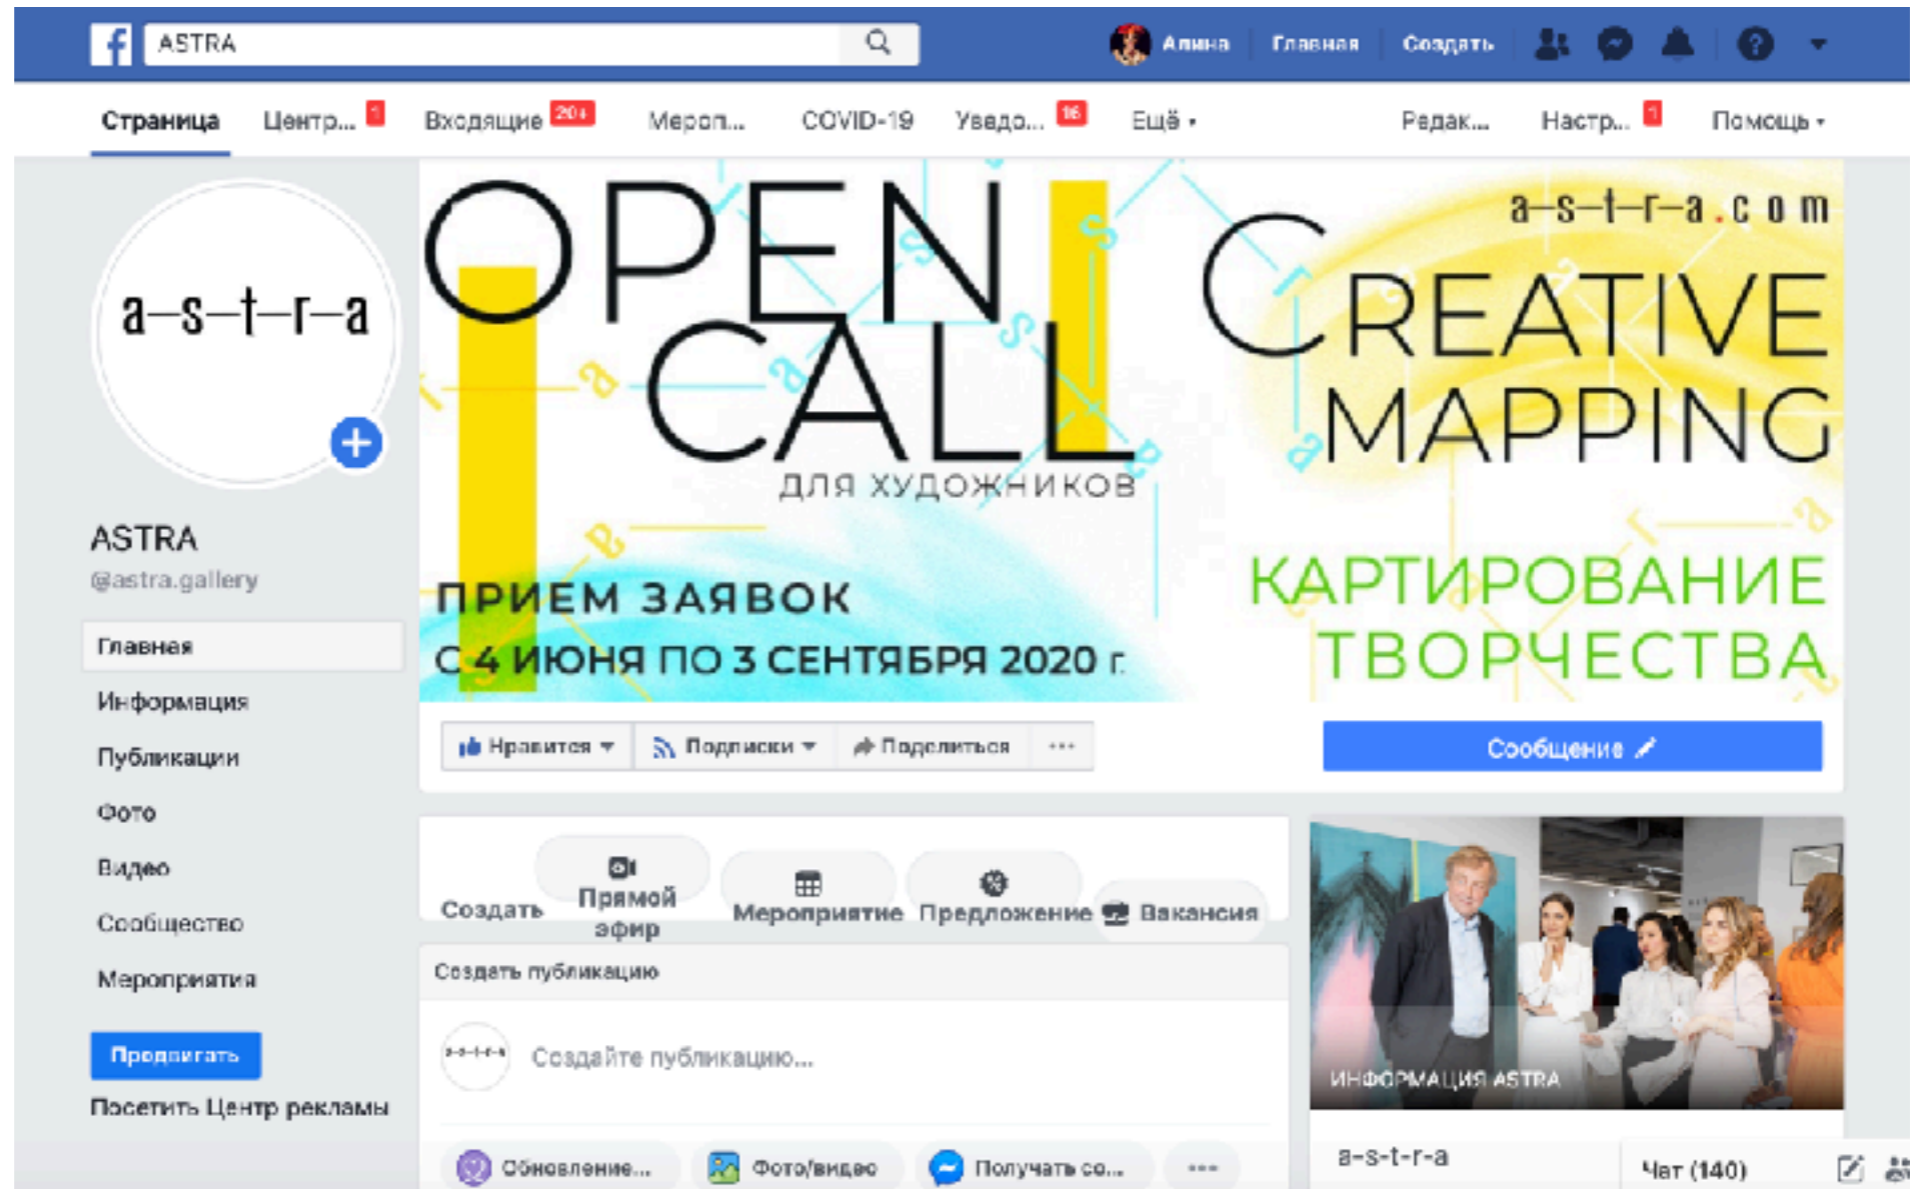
ASTRA

Алина Главная Создать

Страница Центр... 1 Входящие 20+ Мероп... COVID-19 Уведо... 16 Ещё ▾ Редак... Настр... 1 Помощь ▾

a–s–t–r–a

ASTRA
@astra.gallery

Главная
Информация
Публикации
Фото
Видео
Сообщество
Мероприятия

Продвигать

Посетить Центр рекламы

OPEN CALL
ДЛЯ ХУДОЖНИКОВ

a–s–t–r–a.com

CREATIVE MAPPING

ПРИЕМ ЗАЯВОК
С 4 ИЮНЯ ПО 3 СЕНТЯБРЯ 2020 г.

КАРТИРОВАНИЕ ТВОРЧЕСТВА

Нравится ▾ Подписки ▾ Поделиться ···

Сообщение

Создать Прямой эфир Мероприятие Предложение Вакансия

Создать публикацию

Создайте публикацию...

Обновление... Фото/видео Получать со... ···

ИНФОРМАЦИЯ ASTRA

a-s-t-r-a

Чат (140)